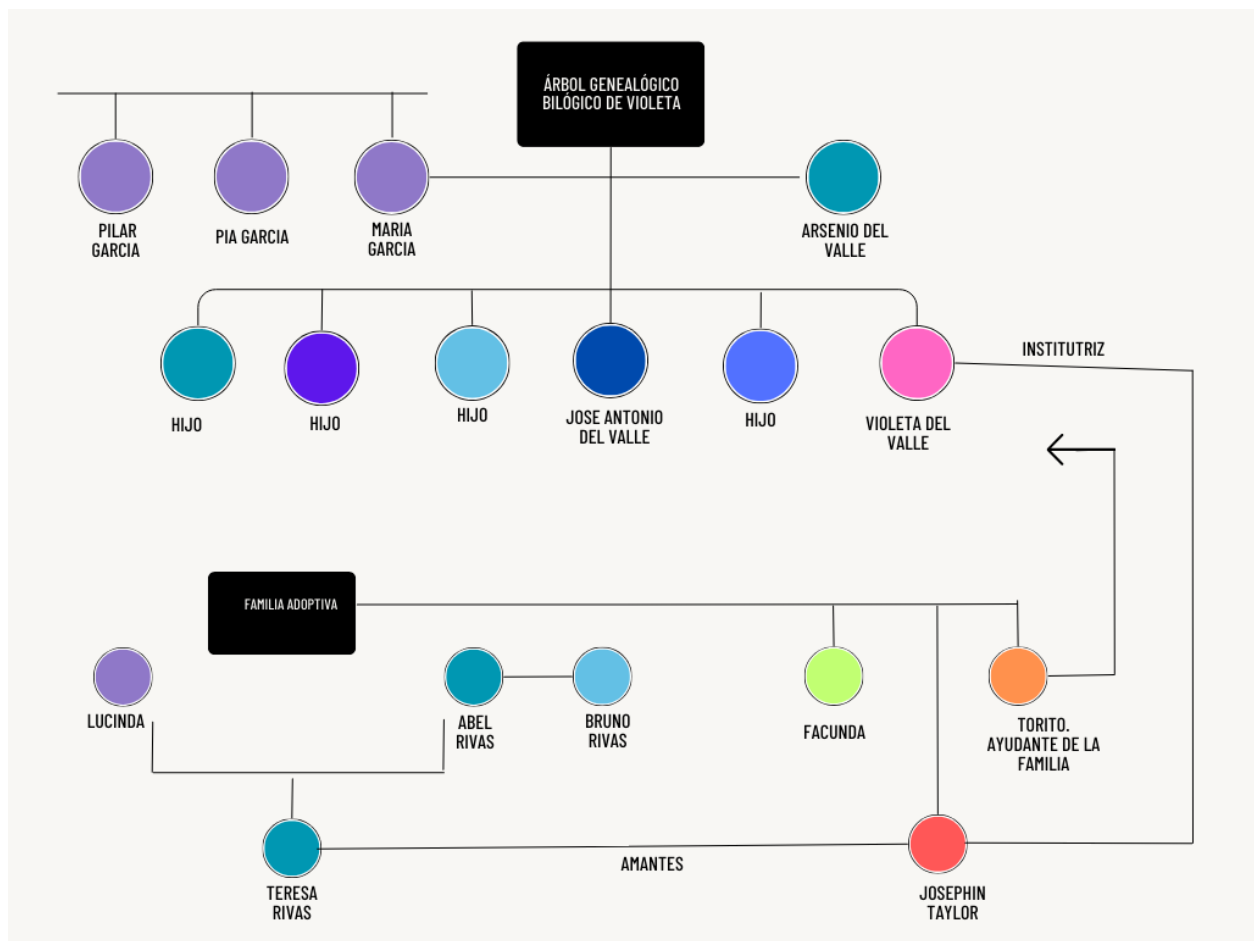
ÁRBOL GENEALÓGICO BILÓGICO DE VIOLETA

PILAR GARCIA

PIA GARCIA

MARIA GARCIA

ARSENIO DEL VALLE

HIJO

HIJO

HIJO

JOSE ANTONIO DEL VALLE

HIJO

VIOLETA DEL VALLE

INSTITUTRIZ

FAMILIA ADOPTIVA

LUCINDA

ABEL RIVAS

BRUNO RIVAS

FACUNDA

TORITO. AYUDANTE DE LA FAMILIA

TERESA RIVAS

AMANTES

JOSEPHIN TAYLOR